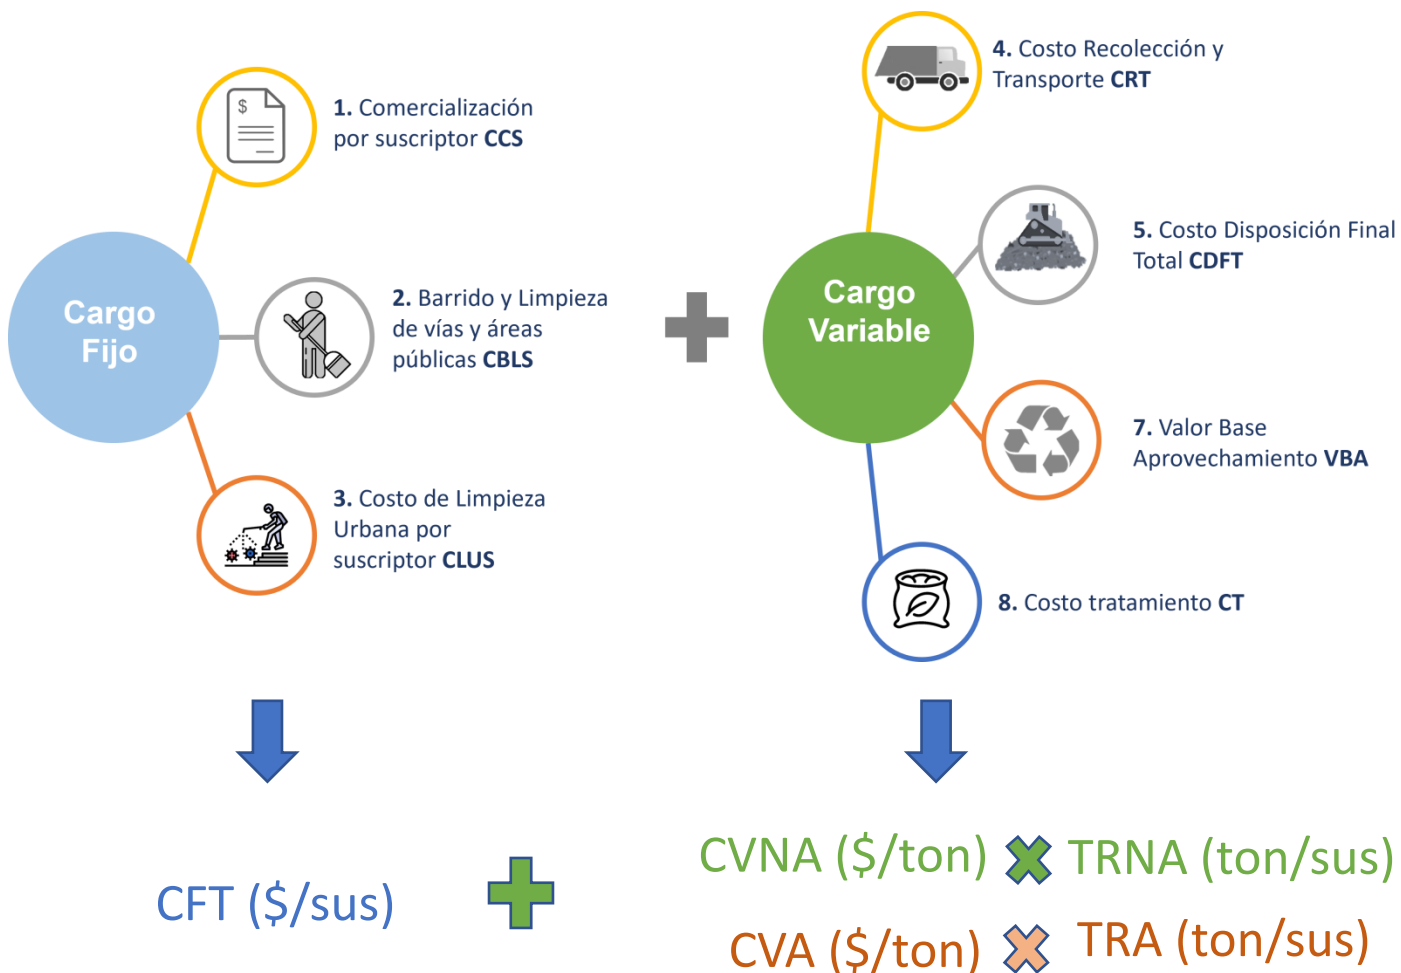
Cargo Fijo

1. Comercialización por suscriptor CCS

2. Barrido y Limpieza de vías y áreas públicas CBLS

3. Costo de Limpieza Urbana por suscriptor CLUS

Cargo Variable

4. Costo Recolección y Transporte CRT

5. Costo Disposición Final Total CDFT

7. Valor Base Aprovechamiento VBA

8. Costo tratamiento CT

CFT (\$/sus)

CVNA (\$/ton) TRNA (ton/sus)

CVA (\$/ton) TRA (ton/sus)